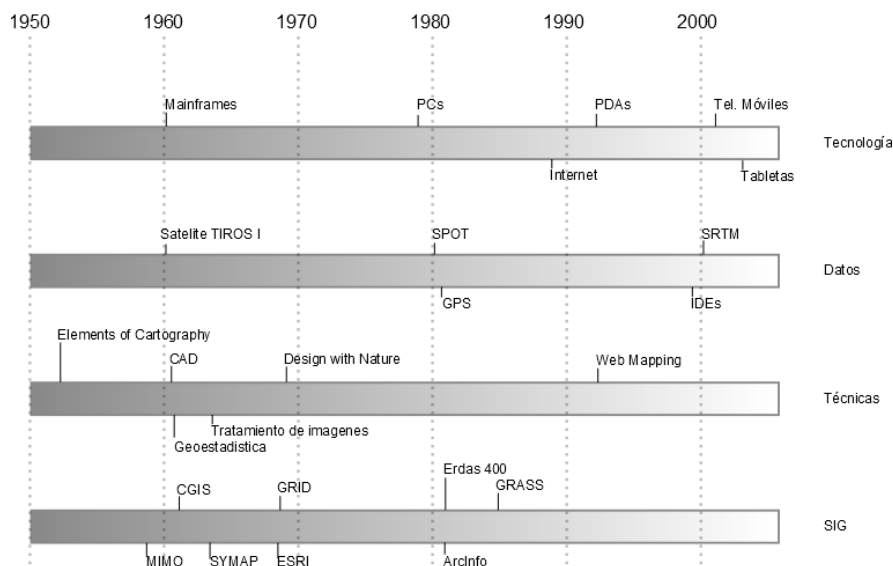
1950 1960 1970 1980 1990 2000

Mainframes PCs PDAs Tel. Móviles

Tecnología

Internet Tabletas

Satelite TIROS I SPOT SRTM

Datos

GPS IDEs

Elements of Cartography

CAD Design with Nature Web Mapping

Técnicas

Tratamiento de imagenes

Geoestadistica

Erdas 400

CGIS GRID GRASS

SIG

MIMO SYMAP ESRI ArcInfo